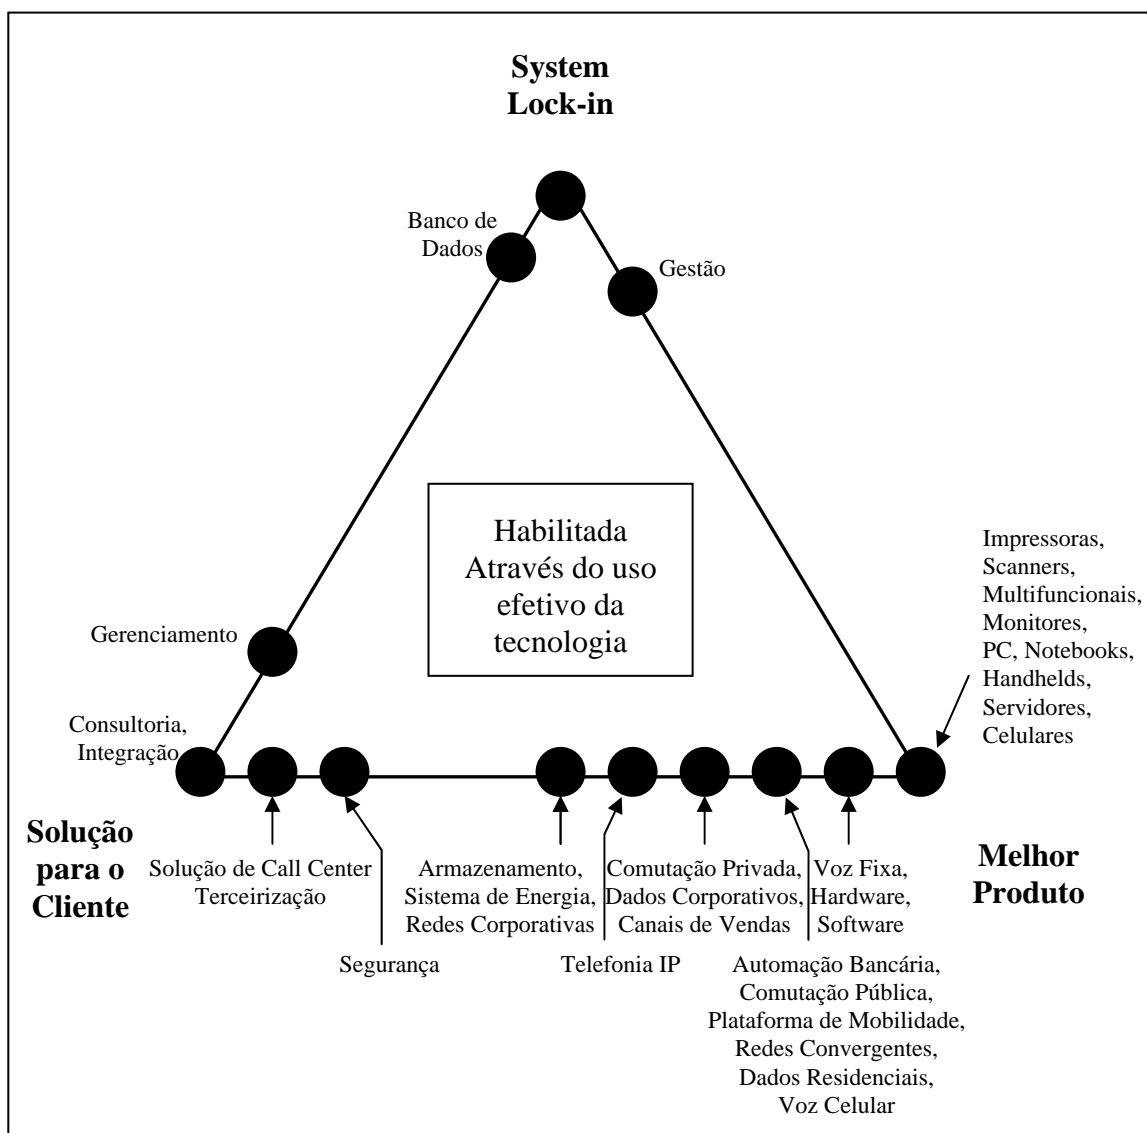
System Lock-in

Banco de Dados

Gestão

Habilitada Através do uso efetivo da tecnologia

Impressoras, Scanners, Multifuncionais, Monitores, PC, Notebooks, Handhelds, Servidores, Celulares

Gerenciamento

Consultoria, Integração

Solução para o Cliente

Solução de Call Center Terceirização

Armazenamento, Sistema de Energia, Redes Corporativas

Comutação Privada, Dados Corporativos, Canais de Vendas

Voz Fixa, Hardware, Software

Melhor Produto

Segurança

Telefonia IP

Automação Bancária, Comutação Pública, Plataforma de Mobilidade, Redes Convergentes, Dados Residenciais, Voz Celular